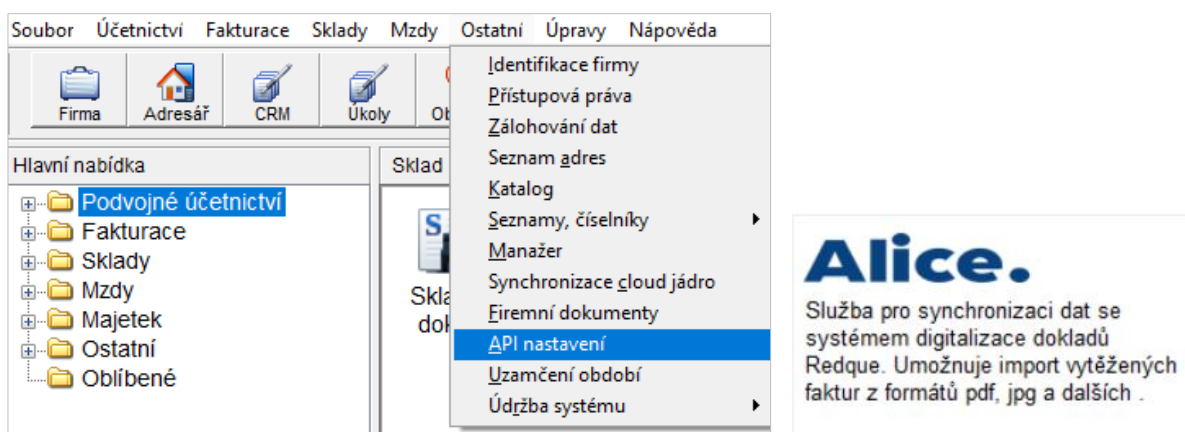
Soubor Účetnictví Fakturace Sklady Mzdy Ostatní Úpravy Nápověda

Firma Adresář CRM Úkoly Ob

Hlavní nabídka

Podvojné účetnictví
Fakturace
Sklady
Mzdy
Majetek
Ostatní
Oblíbené

Sklad

Skla
dok

Identifikace firmy
Přístupová práva
Zálohování dat
Seznam adres
Katalog
Seznamy, číselníky
Manažer
Synchronizace cloud jádro
Firemní dokumenty
API nastavení
Uzamčení období
Údržba systému

Alice.

Služba pro synchronizaci dat se systémem digitalizace dokladů Redque. Umožnuje import vytěžených faktur z formátů pdf, jpg a dalších .